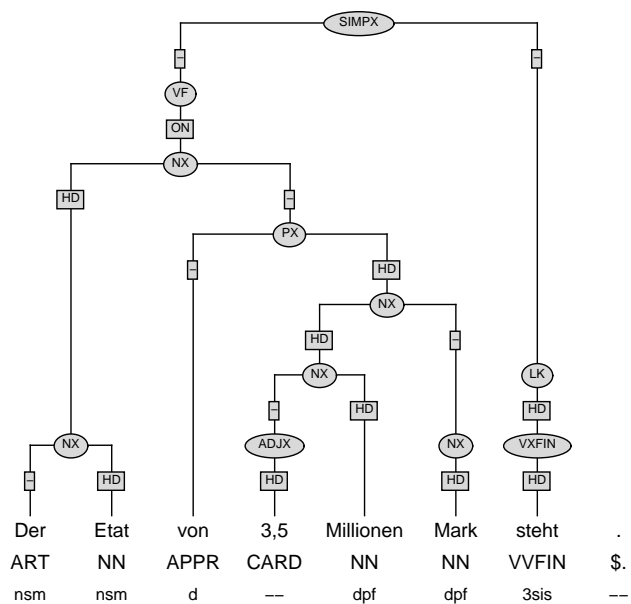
SIMPX

–

–

VF

ON

NX

HD

–

PX

–

HD

NX

HD

–

NX

–

HD

ADJX

HD

LK

HD

VXFIN

HD

NX

NX

–

HD

HD

Der Etat von 3,5 Millionen Mark steht .

ART NN APPR CARD NN NN VVFIN $.

nsm nsm d –– dpf dpf 3sis ––